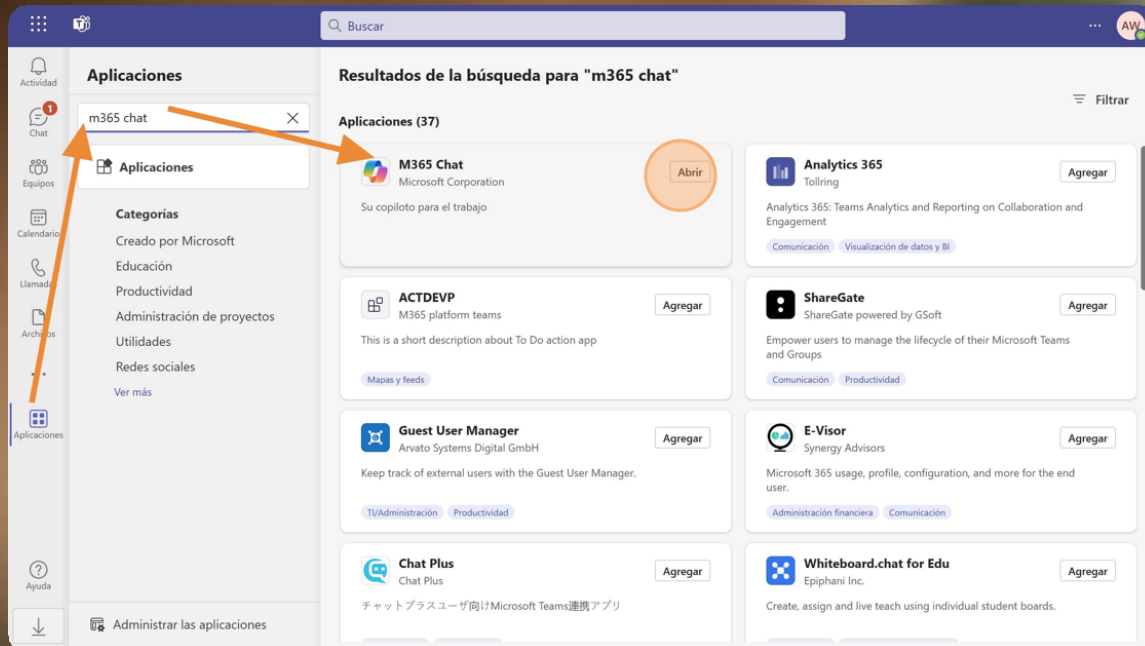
Buscar

AW

Actividad

1
Chat

Equipos

Calendario

Llamadas

Archivos

...

Aplicaciones

Ayuda

Aplicaciones

m365 chat

Aplicaciones

Categorías

Creado por Microsoft

Educación

Productividad

Administración de proyectos

Utilidades

Redes sociales

Ver más

Administrar las aplicaciones

Resultados de la búsqueda para "m365 chat"

Filtrar

Aplicaciones (37)

M365 Chat
Microsoft Corporation
Abrir
Su copiloto para el trabajo

Analytics 365
Tollring
Agregar
Analytics 365: Teams Analytics and Reporting on Collaboration and Engagement
Comunicación Visualización de datos y BI

ACTDEVP
M365 platform teams
Agregar
This is a short description about To Do action app
Mapas y feeds

ShareGate
ShareGate powered by GSoft
Agregar
Empower users to manage the lifecycle of their Microsoft Teams and Groups
Comunicación Productividad

Guest User Manager
Arvato Systems Digital GmbH
Agregar
Keep track of external users with the Guest User Manager.
TI/Administración Productividad

E-Visor
Synergy Advisors
Agregar
Microsoft 365 usage, profile, configuration, and more for the end user.
Administración financiera Comunicación

Chat Plus
Chat Plus
Agregar
チャットプラスユーザ向けMicrosoft Teams連携アプリ

Whiteboard.chat for Edu
Epiphani Inc.
Agregar
Create, assign and live teach using individual student boards.